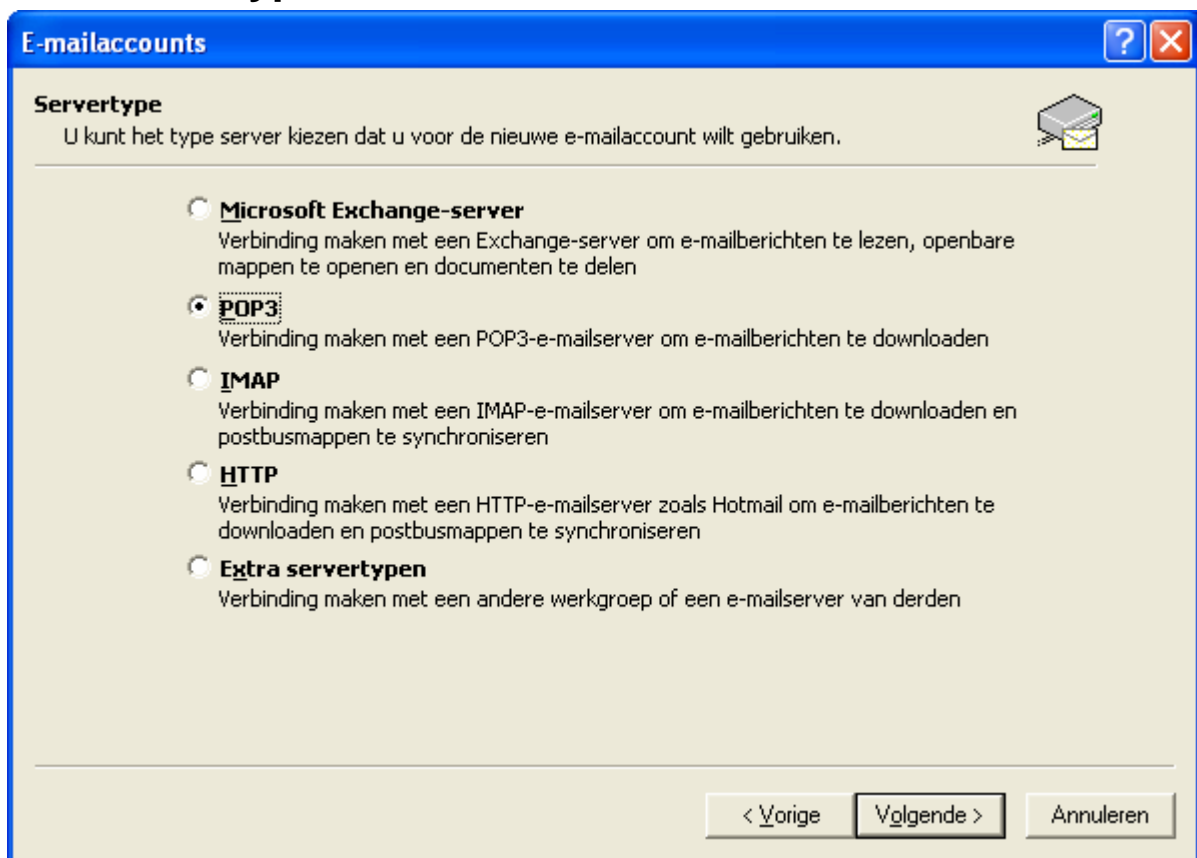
E-mailaccounts

?

Servertype

U kunt het type server kiezen dat u voor de nieuwe e-mailaccount wilt gebruiken.

Microsoft Exchange-server
Verbinding maken met een Exchange-server om e-mailberichten te lezen, openbare mappen te openen en documenten te delen

POP3
Verbinding maken met een POP3-e-mailserver om e-mailberichten te downloaden

IMAP
Verbinding maken met een IMAP-e-mailserver om e-mailberichten te downloaden en postbusmappen te synchroniseren

HTTP
Verbinding maken met een HTTP-e-mailserver zoals Hotmail om e-mailberichten te downloaden en postbusmappen te synchroniseren

Extra servertypen
Verbinding maken met een andere werkgroep of een e-mailserver van derden

< Vorige | Volgende > | Annuleren